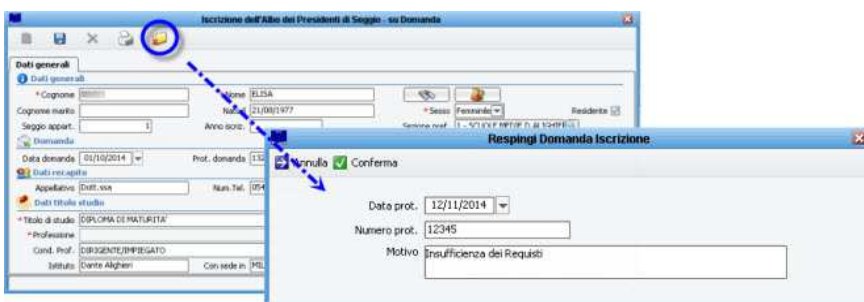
Iscrizione dell'Albo dei Presidenti di Seggio - su Domanda

Dati generali

Dati generali

*Cognome

Nome ELISA

Cognome marito

Nato il 21/08/1977

*Sesso Femminile

Residente

Seggio appart. 1

Anno iscriz.

Sezione pref. 1 - SCUOLE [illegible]

Domanda

Data domanda 01/10/2014

Prot. domanda 132

Dati recapito

Appellativo Dott.ssa

Num.Tel. 054

Dati titolo studio

*Titolo di studio DIPLOMA DI MATURITA'

*Professione

Cond. Prof. DIRIGENTE/IMPIEGATO

Istituto Dante Alighieri

Con sede in MIL

Respingi Domanda Iscrizione

Annulla Conferma

Data prot. 12/11/2014

Numero prot. 12345

Motivo Insufficienza dei Requisiti